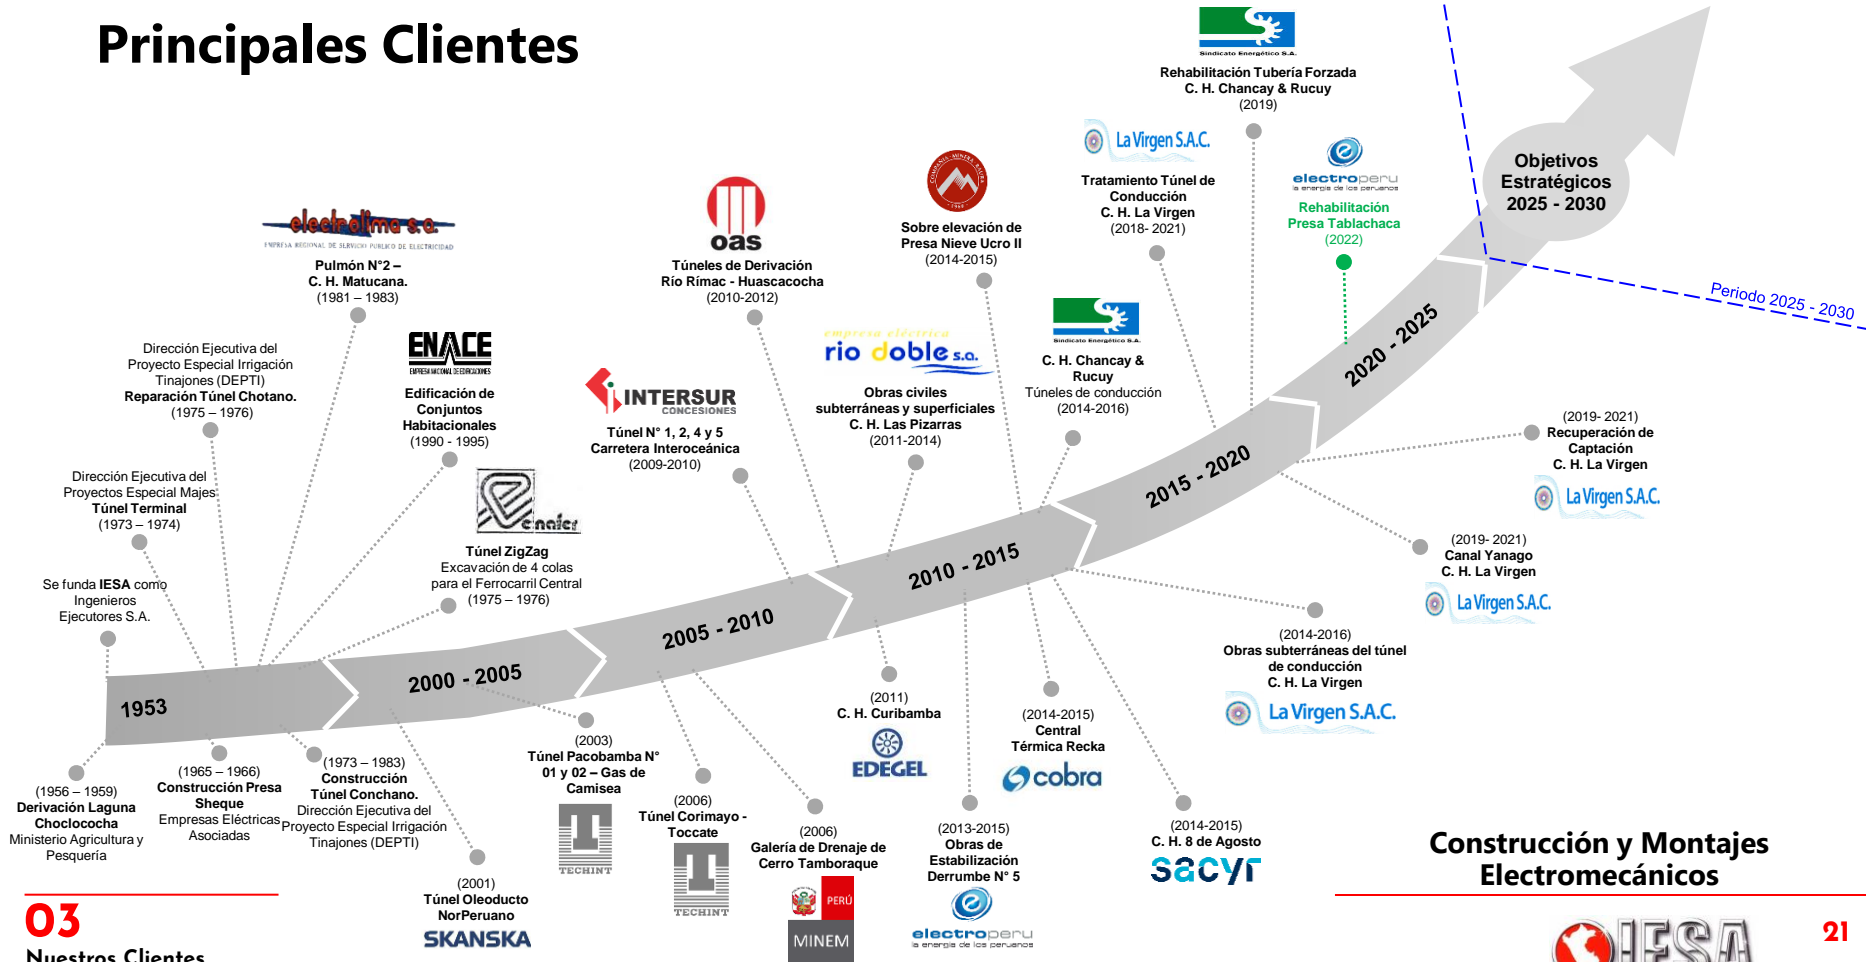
Principales Clientes

Sindicato Energético S.A.
Rehabilitación Tubería Forzada
C. H. Chancay & Rucuy
(2019)

La Virgen S.A.C.
Tratamiento Túnel de Conducción
C. H. La Virgen
(2018- 2021)

electroperu
la energía de los peruanos
Rehabilitación Presa Tablachaca
(2022)

Objetivos Estratégicos
2025 - 2030

Periodo 2025 - 2030

Sobre elevación de Presa Nieve Ucro II
(2014-2015)

oas
Túneles de Derivación
Río Rímac - Huascacocha
(2010-2012)

electrolima s.a.
EMPRESA REGIONAL DE SERVICIO PUBLICO DE ELECTRICIDAD
Pulmón N°2 –
C. H. Matucana.
(1981 – 1983)

Dirección Ejecutiva del Proyecto Especial Irrigación Tinajones (DEPTI)
Reparación Túnel Chotano.
(1975 – 1976)

ENACE
EMPRESA NACIONAL DE EDIFICACIONES
Edificación de Conjuntos Habitacionales
(1990 - 1995)

INTERSUR
CONCESIONES
Túnel N° 1, 2, 4 y 5
Carretera Interoceánica
(2009-2010)

empresa eléctrica
rio doble s.a.
Obras civiles subterráneas y superficiales
C. H. Las Pizarras
(2011-2014)

Sindicato Energético S.A.
C. H. Chancay & Rucuy
Túneles de conducción
(2014-2016)

Dirección Ejecutiva del Proyectos Especial Majes
Túnel Terminal
(1973 – 1974)

enafer
Túnel ZigZag
Excavación de 4 colas para el Ferrocarril Central
(1975 – 1976)

Se funda IESA como Ingenieros Ejecutores S.A.

1953
2000 - 2005
2005 - 2010
2010 - 2015
2015 - 2020
2020 - 2025

(2019- 2021)
Recuperación de Captación
C. H. La Virgen
La Virgen S.A.C.

(2019- 2021)
Canal Yanago
C. H. La Virgen
La Virgen S.A.C.

(2014-2016)
Obras subterráneas del túnel de conducción
C. H. La Virgen
La Virgen S.A.C.

(1956 – 1959)
Derivación Laguna Choclococha
Ministerio Agricultura y Pesquería

(1965 – 1966)
Construcción Presa Sheque
Empresas Eléctricas Asociadas

(1973 – 1983)
Construcción Túnel Conchano.
Dirección Ejecutiva del Proyecto Especial Irrigación Tinajones (DEPTI)

(2001)
Túnel Oleoducto NorPeruano
SKANSKA

(2003)
Túnel Pacobamba N° 01 y 02 – Gas de Camisea
TECHINT

(2006)
Túnel Corimayo - Toccate
TECHINT

(2006)
Galería de Drenaje de Cerro Tamboraque
PERÚ
MINEM

(2011)
C. H. Curibamba
EDEGEL

(2013-2015)
Obras de Estabilización Derrumbe N° 5
electroperu
la energía de los peruanos

(2014-2015)
Central Térmica Recka
cobra

(2014-2015)
C. H. 8 de Agosto
sacyr

Construcción y Montajes Electromecánicos

03
Nuestros Clientes

IESA
21